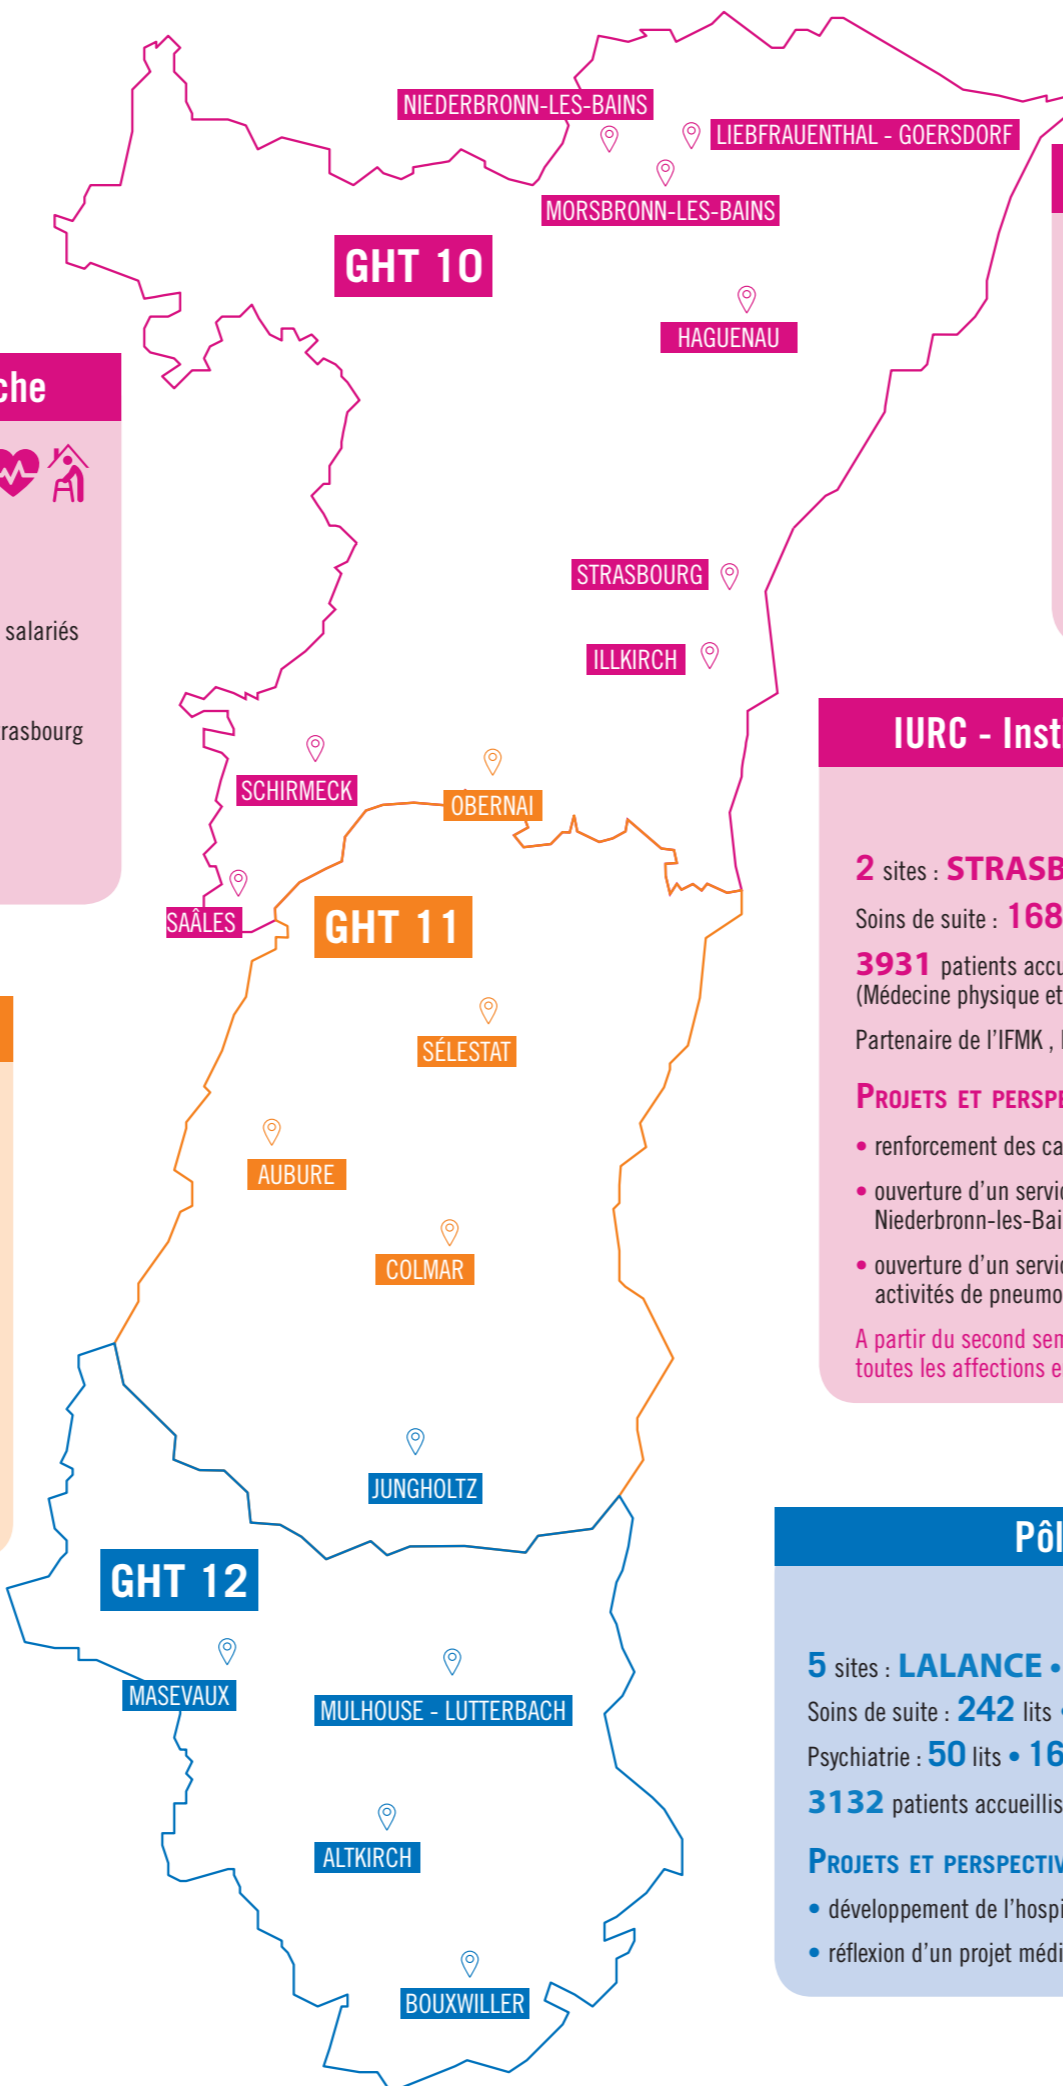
NIEDERBRONN-LES-BAINS
LIEBFRAUENTHAL - GOERSDORF
MORSBRONN-LES-BAINS
GHT 10
HAGUENAU
che
salariés
rasbourg
STRASBOURG
ILLKIRCH
SCHIRMECK
OBERNAI
SAÂLES
GHT 11
SÉLESTAT
AUBURE
COLMAR
JUNGHOLTZ
GHT 12
MASEVAUX
MULHOUSE - LUTTERBACH
ALTKIRCH
BOUXWILLER

IURC - Inst

2 sites : STRASB
Soins de suite : 168
3931 patients accu
(Médecine physique et
Partenaire de l'IFMK , I
PROJETS ET PERSPE
• renforcement des ca
• ouverture d'un servic Niederbronn-les-Bai
• ouverture d'un servic activités de pneumo
A partir du second sem toutes les affections e

Pôl

5 sites : LALANCE •
Soins de suite : 242 lits
Psychiatrie : 50 lits • 16
3132 patients accueillis
PROJETS ET PERSPECTIV
• développement de l'hospi
• réflexion d'un projet médi